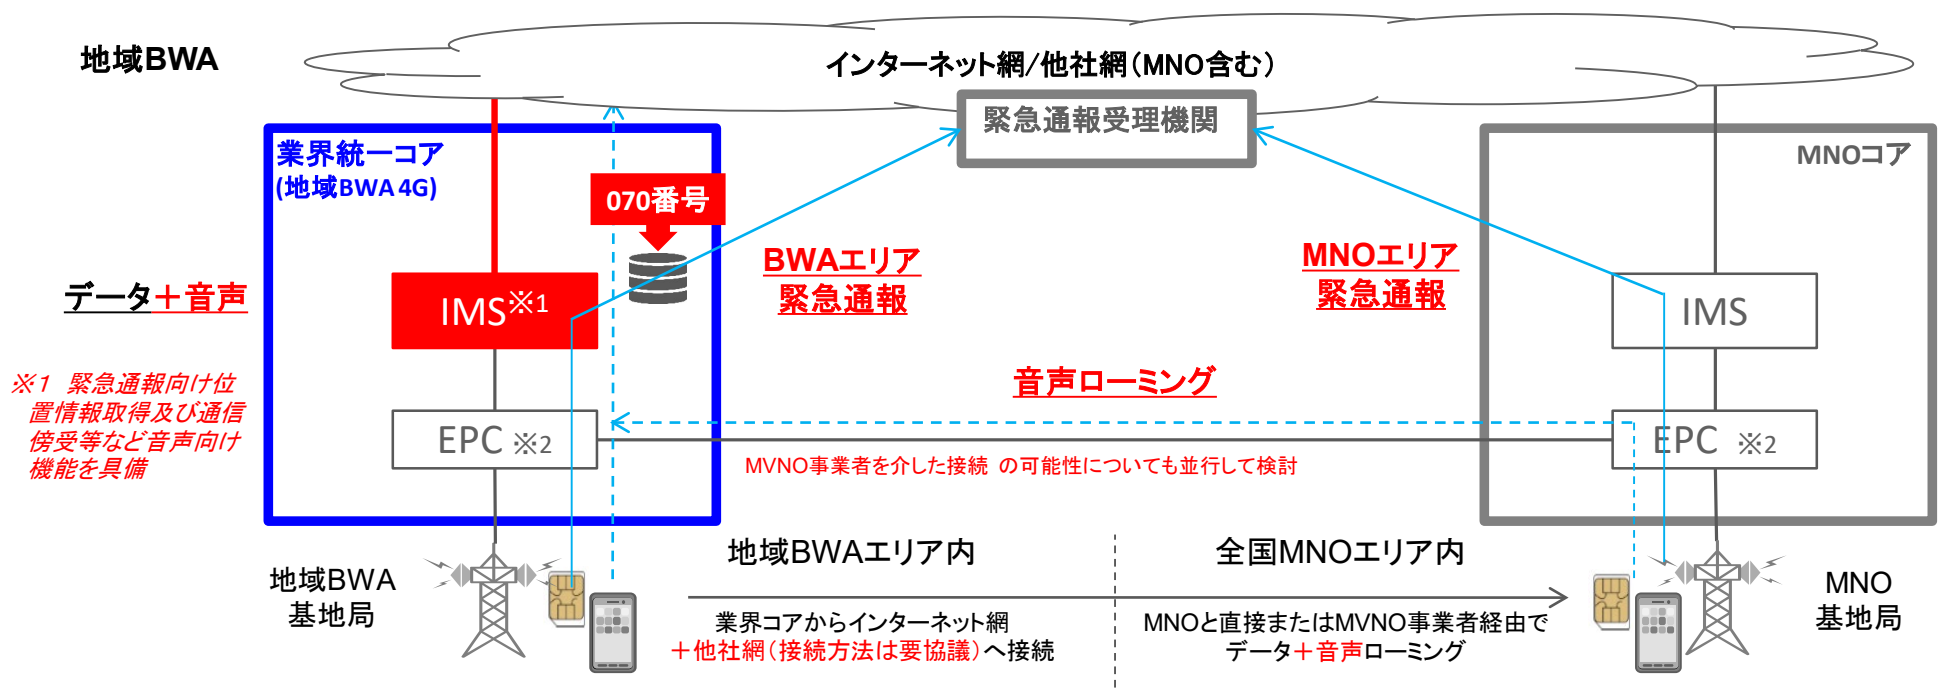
地域BWA

インターネット網/他社網(MNO含む)

緊急通報受理機関

業界統一コア
(地域BWA 4G)

070番号

MNOコア

データ+音声

IMS※1

BWAエリア
緊急通報

MNOエリア
緊急通報

IMS

※1 緊急通報向け位置情報取得及び通信傍受等など音声向け機能を具備

音声ローミング

EPC ※2

EPC ※2

MVNO事業者を介した接続 の可能性についても並行して検討

地域BWA
基地局

地域BWAエリア内

全国MNOエリア内

MNO
基地局

業界コアからインターネット網
+他社網(接続方法は要協議)へ接続

MNOと直接またはMVNO事業者経由で
データ+音声ローミング